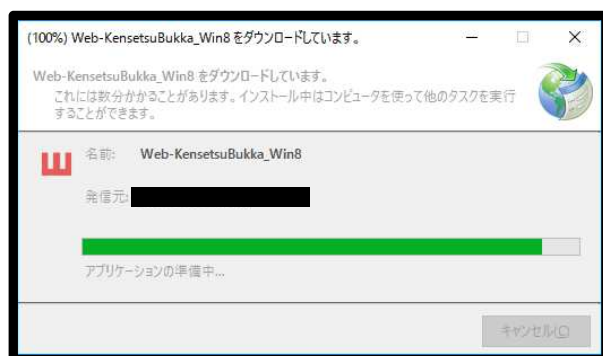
(100%) Web-KensetsuBukka_Win8 をダウンロードしています。

Web-KensetsuBukka_Win8 をダウンロードしています。
これには数分かかることがあります。インストール中はコンピュータを使って他のタスクを実行することができます。

名前: Web-KensetsuBukka_Win8

発信元:

アプリケーションの準備中...

キャンセル(C)